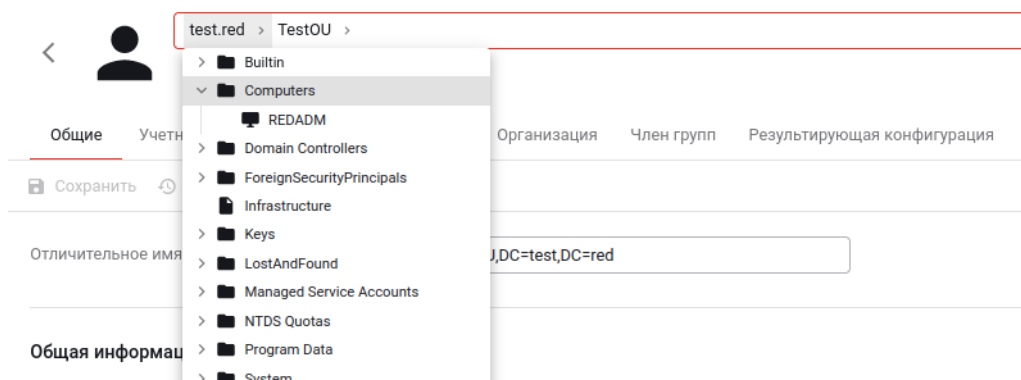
test.red › TestOU ›

Builtin
Computers
REDADM
Domain Controllers
ForeignSecurityPrincipals
Infrastructure
Keys
LostAndFound
Managed Service Accounts
NTDS Quotas
Program Data
System

Общие Учетн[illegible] Организация Член групп Результирующая конфигурация

Сохранить

Отличительное имя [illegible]U,DC=test,DC=red

Общая информац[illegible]